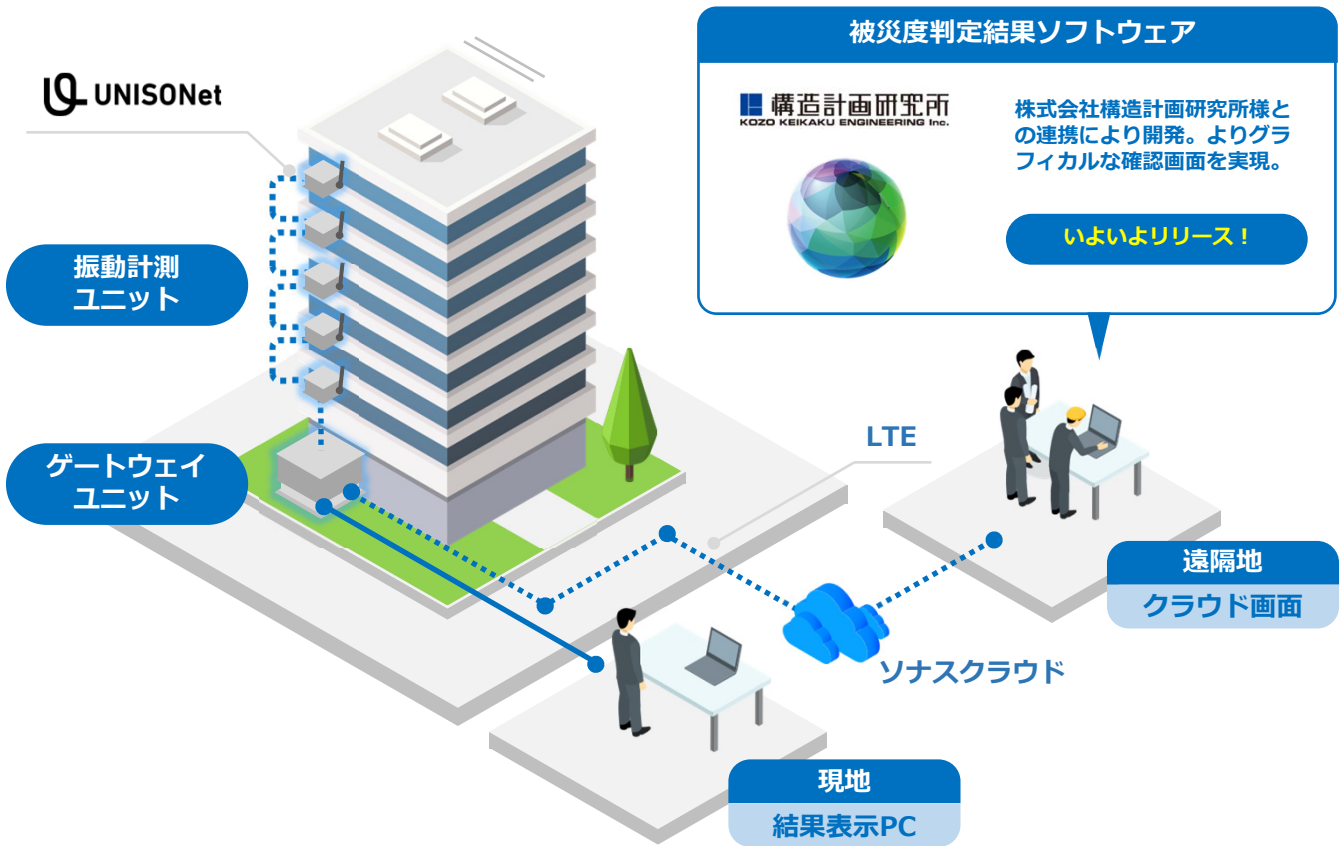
UNISONet

被災度判定結果ソフトウェア

構造計画研究所
KOZO KEIKAKU ENGINEERING Inc.

株式会社構造計画研究所様との連携により開発。よりグラフィカルな確認画面を実現。

いよいよリリース！

振動計測
ユニット

ゲートウェイ
ユニット

LTE

遠隔地
クラウド画面

ソナスクラウド

現地
結果表示PC